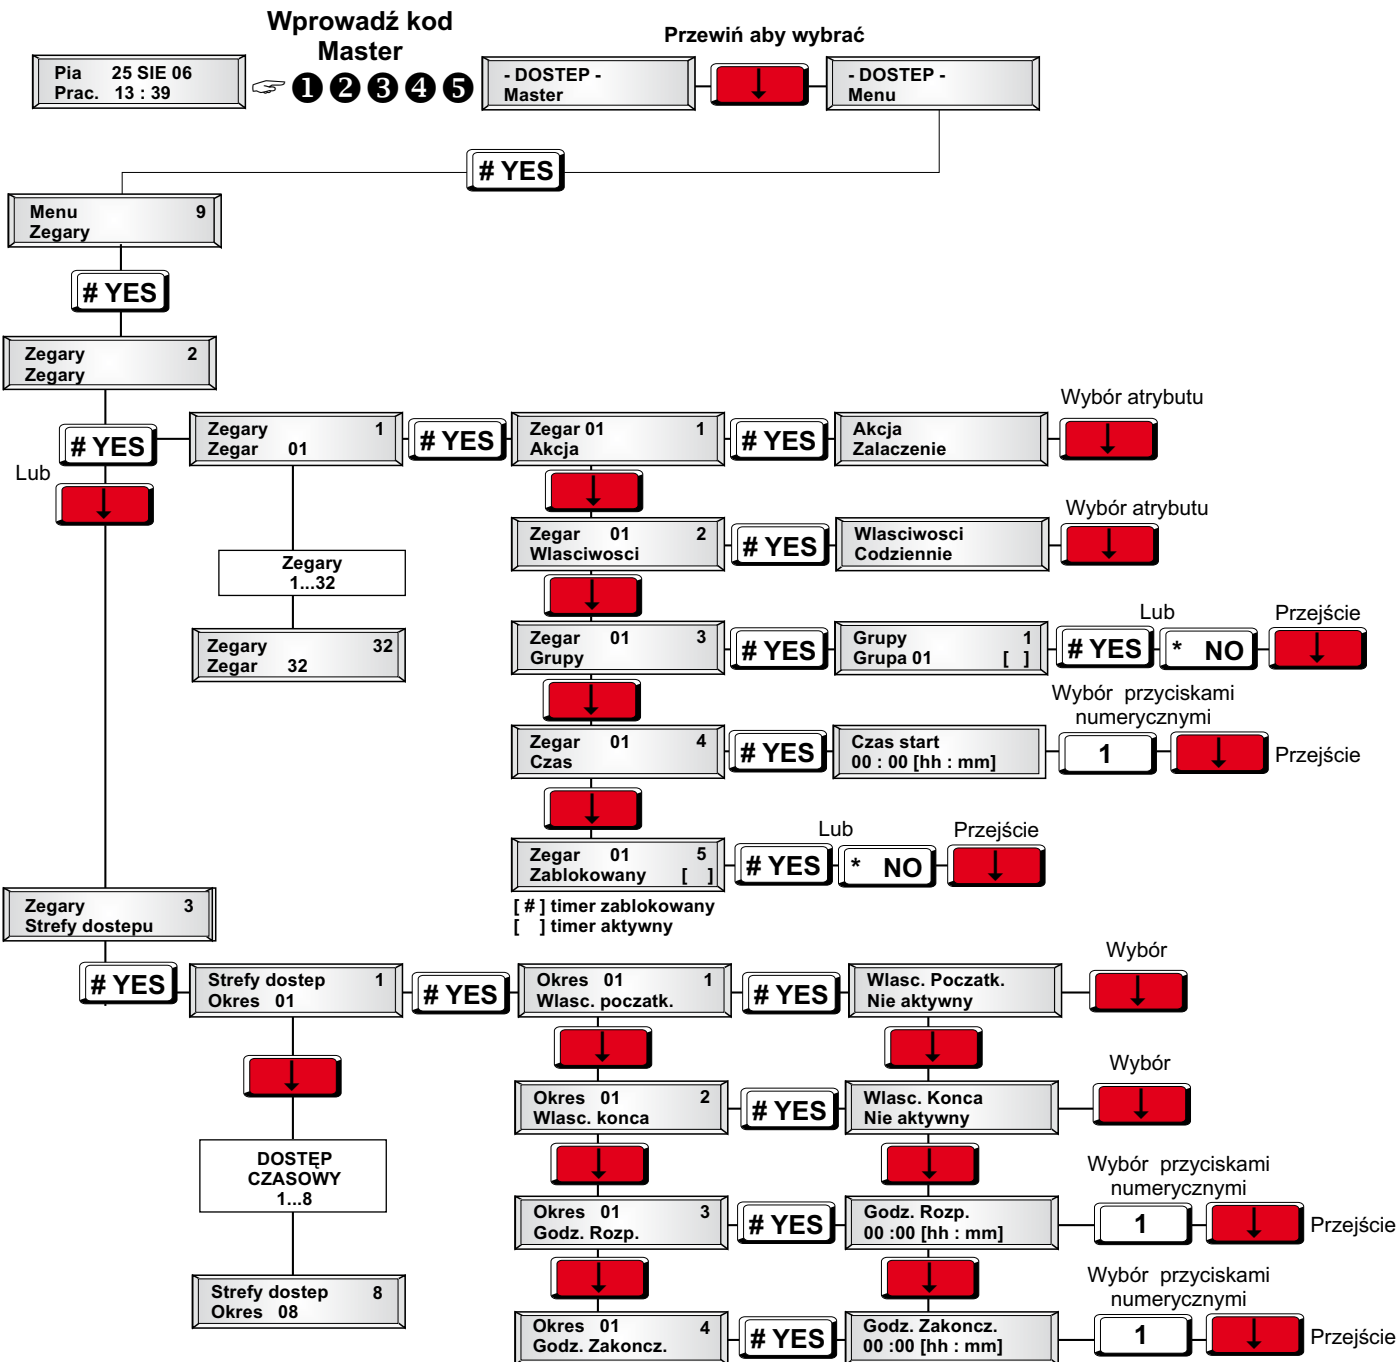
Wprowadź kod Master

Pia 25 SIE 06
Prac. 13 : 39

❶❷❸❹❺

Przewiń aby wybrać

- DOSTEP -
Master

- DOSTEP -
Menu

# YES

Menu 9
Zegary

# YES

Zegary 2
Zegary

# YES

Lub

Zegary 1
Zegar 01

# YES

Zegar 01 1
Akcja

# YES

Akcja
Zalaczenie

Wybór atrybutu

Zegary
1...32

Zegary 32
Zegar 32

Zegar 01 2
Wlasciwosci

# YES

Wlasciwosci
Codziennie

Wybór atrybutu

Zegar 01 3
Grupy

# YES

Grupy 1
Grupa 01 [ ]

Lub

# YES

* NO

Przejście

Wybór przyciskami numerycznymi

Zegar 01 4
Czas

# YES

Czas start
00 : 00 [hh : mm]

1

Przejście

Zegar 01 5
Zablokowany [ ]

Lub

Przejście

# YES

* NO

[ # ] timer zablokowany
[ ] timer aktywny

Zegary 3
Strefy dostepu

# YES

Strefy dostep 1
Okres 01

# YES

Okres 01 1
Wlasc. poczatk.

# YES

Wlasc. Poczatk.
Nie aktywny

Wybór

DOSTĘP
CZASOWY
1...8

Strefy dostep 8
Okres 08

Okres 01 2
Wlasc. konca

# YES

Wlasc. Konca
Nie aktywny

Wybór

Okres 01 3
Godz. Rozp.

# YES

Godz. Rozp.
00 :00 [hh : mm]

Wybór przyciskami numerycznymi

1

Przejście

Okres 01 4
Godz. Zakoncz.

# YES

Godz. Zakoncz.
00 :00 [hh : mm]

Wybór przyciskami numerycznymi

1

Przejście